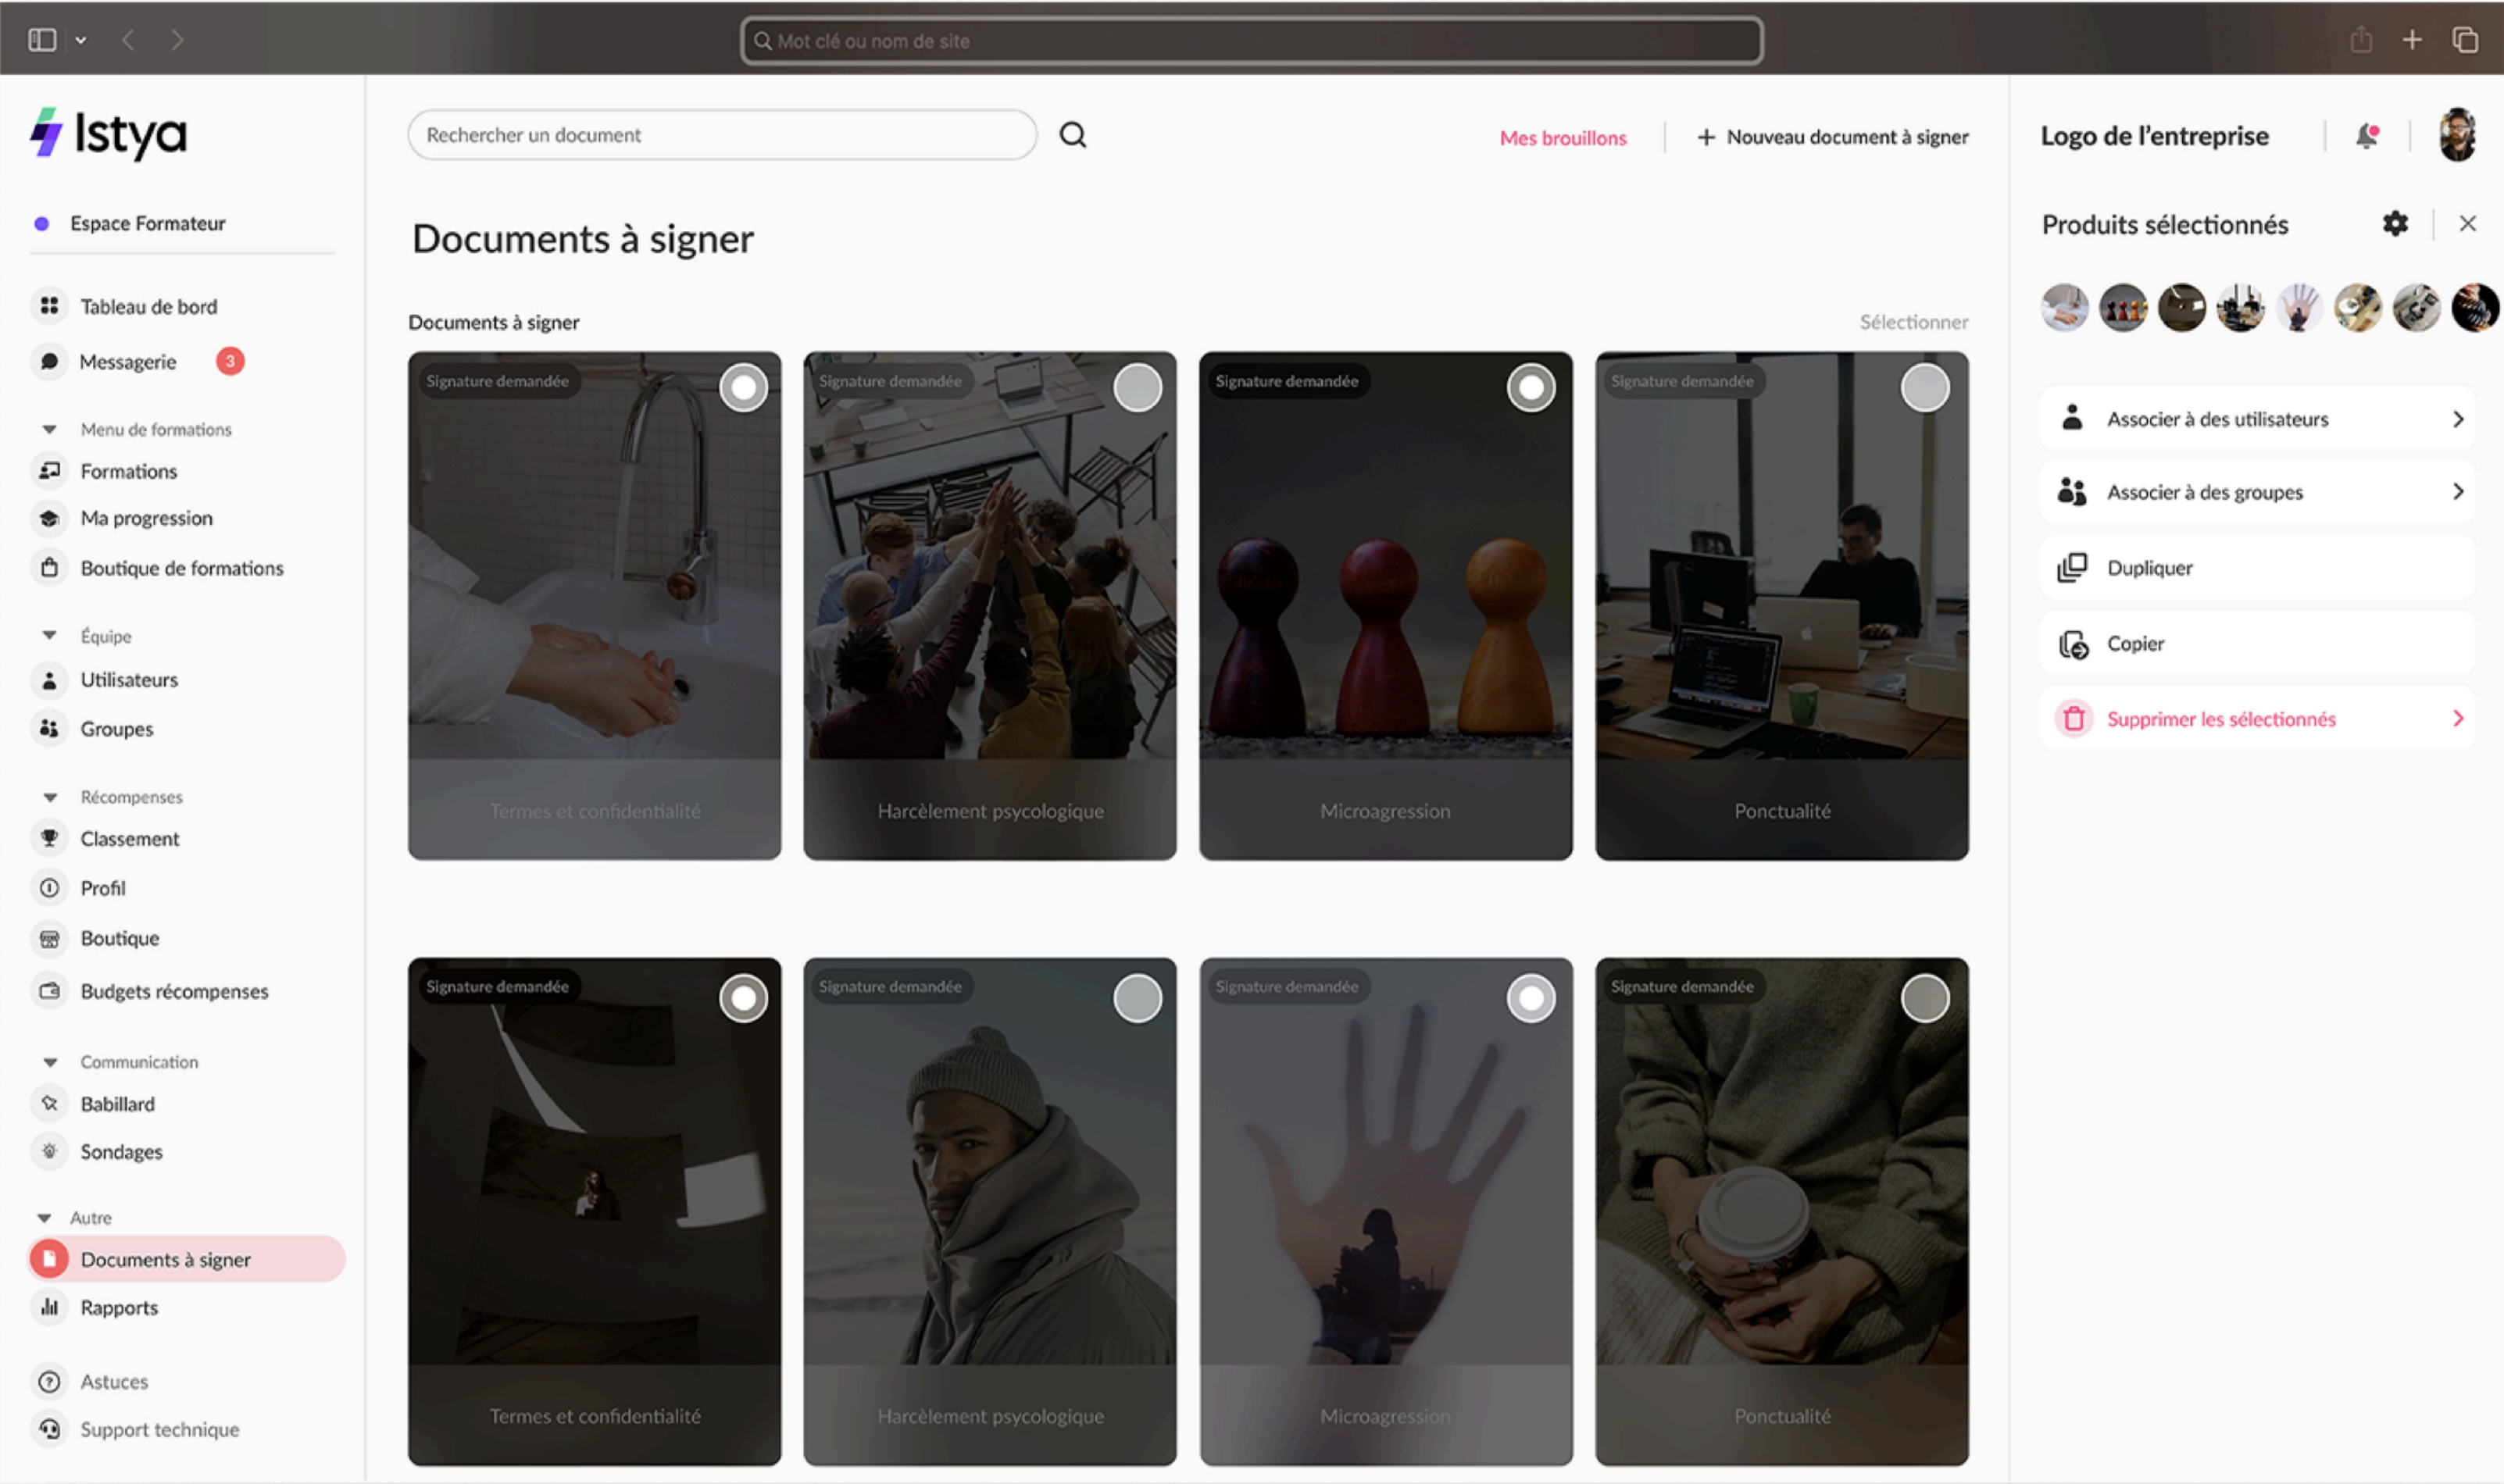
Mot clé ou nom de site

Istya

Espace Formateur

Tableau de bord
Messagerie 3

Menu de formations
Formations
Ma progression
Boutique de formations

Équipe
Utilisateurs
Groupes

Récompenses
Classement
Profil
Boutique
Budgets récompenses

Communication
Babillard
Sondages

Autre
Documents à signer
Rapports

Astuces
Support technique

Rechercher un document

Mes brouillons
+ Nouveau document à signer

Documents à signer

Documents à signer
Sélectionner

Signature demandée
Termes et confidentialité

Signature demandée
Harcèlement psycologique

Signature demandée
Microagression

Signature demandée
Ponctualité

Signature demandée
Termes et confidentialité

Signature demandée
Harcèlement psycologique

Signature demandée
Microagression

Signature demandée
Ponctualité

Logo de l'entreprise

Produits sélectionnés

Associer à des utilisateurs
Associer à des groupes
Dupliquer
Copier
Supprimer les sélectionnés